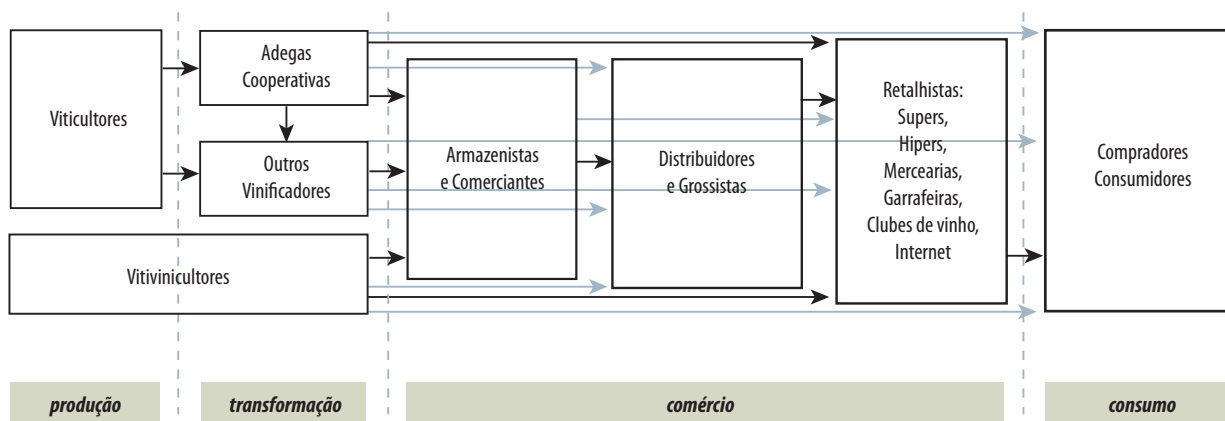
Viticultores

Adegas Cooperativas

Outros Vinificadores

Vitivinicultores

Armazenistas e Comerciantes

Distribuidores e Grossistas

Retalhistas: Supers, Hipers, Mercearias, Garrafeiras, Clubes de vinho, Internet

Compradores Consumidores

produção

transformação

comércio

consumo